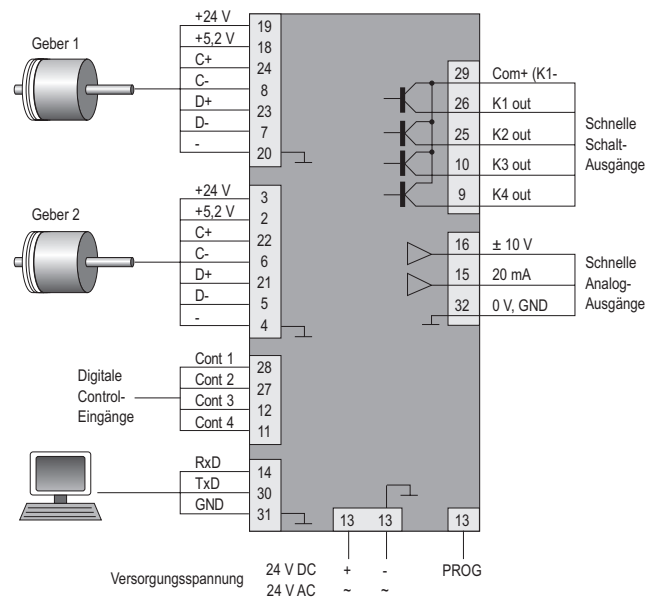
Geber 1

| +24 V | 19 |
|---|---|
| +5,2 V | 18 |
| C+ | 24 |
| C- | 8 |
| D+ | 23 |
| D- | 7 |
| - | 20 |

Geber 2

| +24 V | 3 |
|---|---|
| +5,2 V | 2 |
| C+ | 22 |
| C- | 6 |
| D+ | 21 |
| D- | 5 |
| - | 4 |

Digitale Control-Eingänge

| Cont 1 | 28 |
|---|---|
| Cont 2 | 27 |
| Cont 3 | 12 |
| Cont 4 | 11 |

| RxD | 14 |
|---|---|
| TxD | 30 |
| GND | 31 |

| 29 | Com+ (K1- |
|---|---|
| 26 | K1 out |
| 25 | K2 out |
| 10 | K3 out |
| 9 | K4 out |

Schnelle Schalt-Ausgänge

| 16 | ± 10 V |
|---|---|
| 15 | 20 mA |
| 32 | 0 V, GND |

Schnelle Analog-Ausgänge

13 13 13

Versorgungsspannung 24 V DC + -
24 V AC ~ ~
PROG